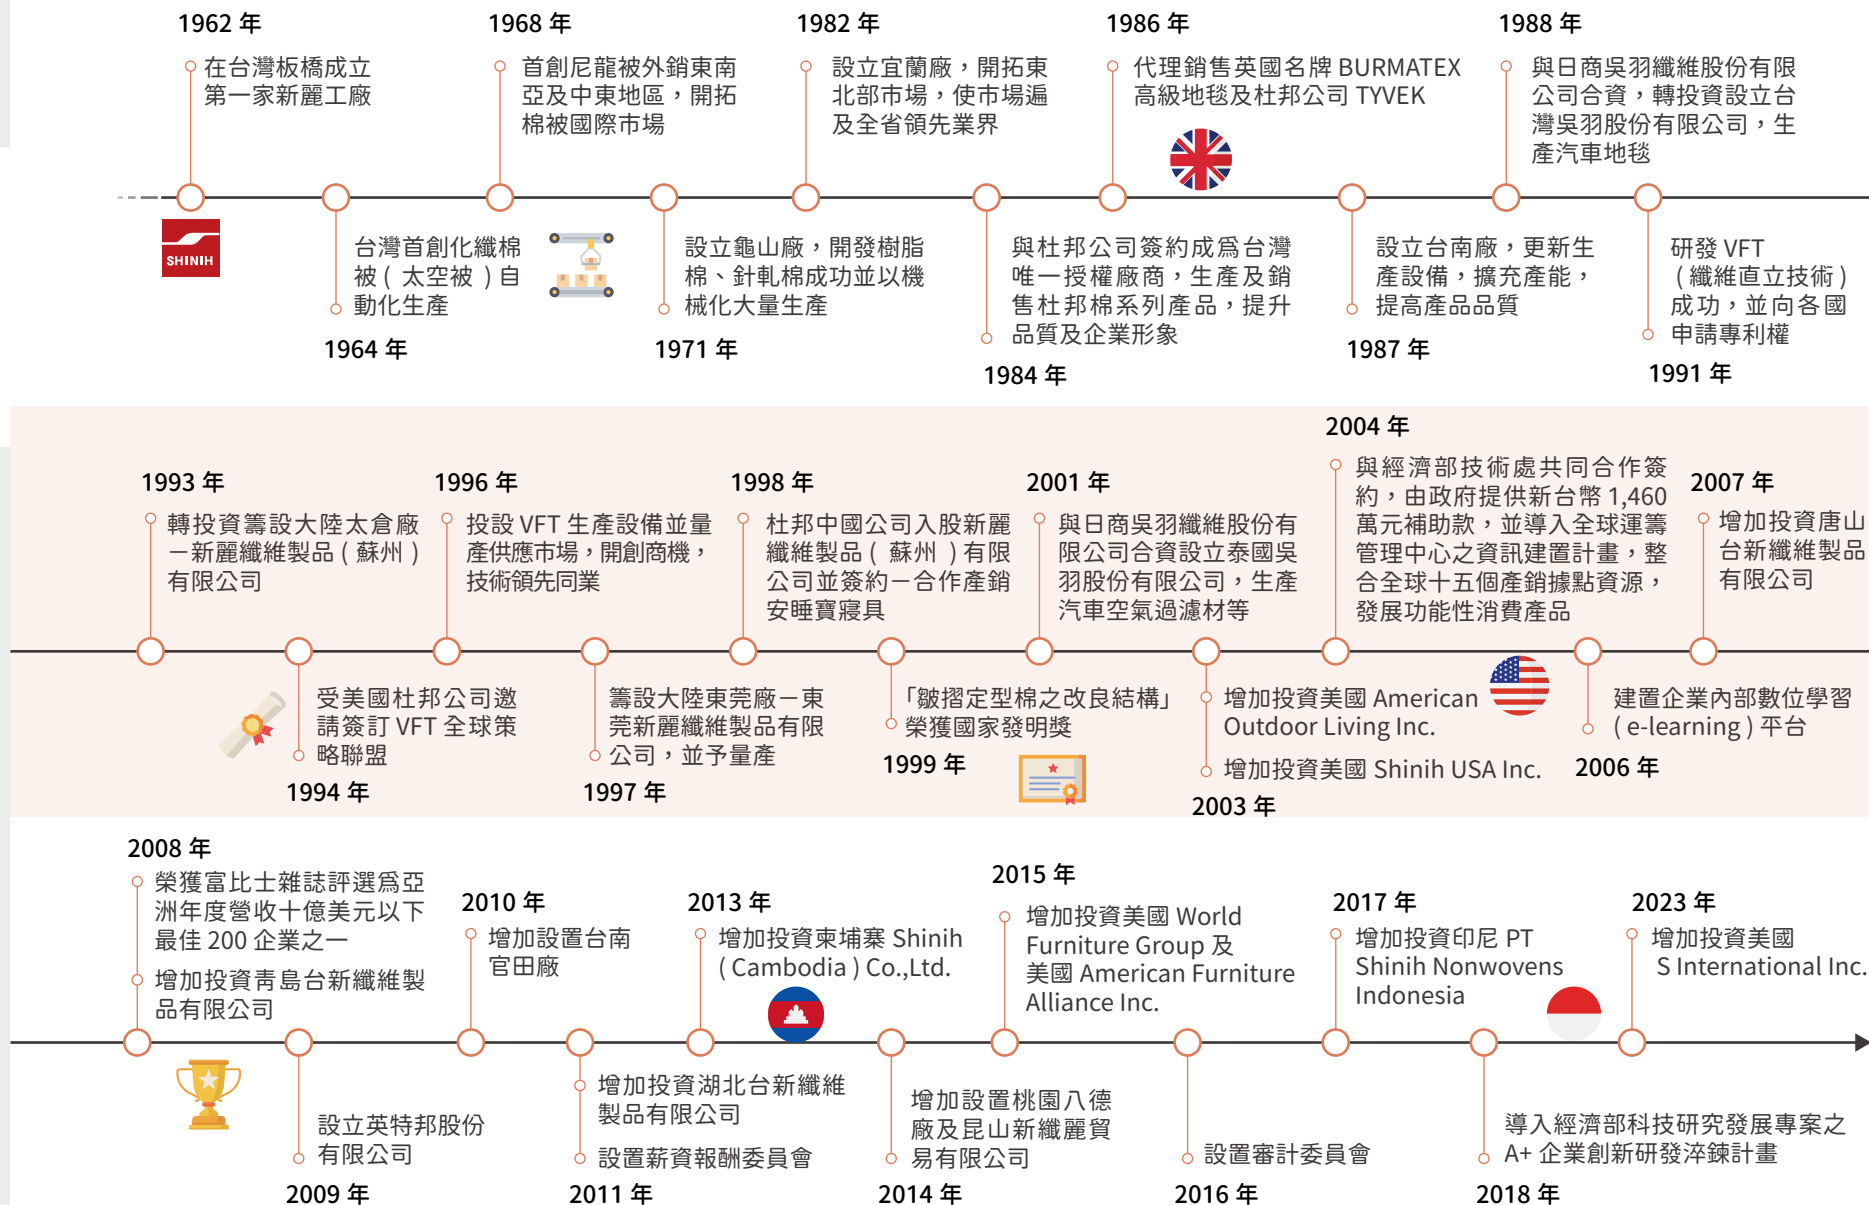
1962 年
在台灣板橋成立第一家新麗工廠

1968 年
首創尼龍被外銷東南亞及中東地區，開拓棉被國際市場

1982 年
設立宜蘭廠，開拓東北部市場，使市場遍及全省領先業界

1986 年
代理銷售英國名牌 BURMATEX 高級地毯及杜邦公司 TYVEK

1988 年
與日商吳羽纖維股份有限公司合資，轉投資設立台灣吳羽股份有限公司，生產汽車地毯

SHINIH

台灣首創化纖棉被（太空被）自動化生產
1964 年

設立龜山廠，開發樹脂棉、針軋棉成功並以機械化大量生產
1971 年

與杜邦公司簽約成爲台灣唯一授權廠商，生產及銷售杜邦棉系列產品，提升品質及企業形象
1984 年

設立台南廠，更新生產設備，擴充產能，提高產品品質
1987 年

研發 VFT（纖維直立技術）成功，並向各國申請專利權
1991 年

1993 年
轉投資籌設大陸太倉廠一新麗纖維製品（蘇州）有限公司

1996 年
投設 VFT 生產設備並量產供應市場，開創商機，技術領先同業

1998 年
杜邦中國公司入股新麗纖維製品（蘇州）有限公司並簽約一合作產銷安睡寶寢具

2001 年
與日商吳羽纖維股份有限公司合資設立泰國吳羽股份有限公司，生產汽車空氣過濾材等

2004 年
與經濟部技術處共同合作簽約，由政府提供新台幣 1,460 萬元補助款，並導入全球運籌管理中心之資訊建置計畫，整合全球十五個產銷據點資源，發展功能性消費產品

2007 年
增加投資唐山台新纖維製品有限公司

受美國杜邦公司邀請簽訂 VFT 全球策略聯盟
1994 年

籌設大陸東莞廠一東莞新麗纖維製品有限公司，並予量產
1997 年

「皺摺定型棉之改良結構」榮獲國家發明獎
1999 年

增加投資美國 American Outdoor Living Inc.
增加投資美國 Shinih USA Inc.
2003 年

建置企業內部數位學習（e-learning）平台
2006 年

2008 年
榮獲富比士雜誌評選爲亞洲年度營收十億美元以下最佳 200 企業之一
增加投資青島台新纖維製品有限公司

2010 年
增加設置台南官田廠

2013 年
增加投資柬埔寨 Shinih (Cambodia) Co.,Ltd.

2015 年
增加投資美國 World Furniture Group 及美國 American Furniture Alliance Inc.

2017 年
增加投資印尼 PT Shinih Nonwovens Indonesia

2023 年
增加投資美國 S International Inc.

設立英特邦股份有限公司
2009 年

增加投資湖北台新纖維製品有限公司
設置薪資報酬委員會
2011 年

增加設置桃園八德廠及昆山新纖麗貿易有限公司
2014 年

設置審計委員會
2016 年

導入經濟部科技研究發展專案之 A+ 企業創新研發淬鍊計畫
2018 年